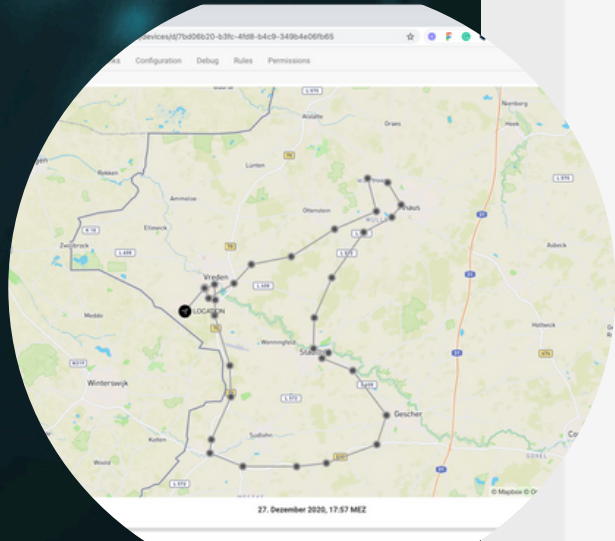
devices/d/7bd06b20-b3fc-4fd8-b4c9-349b4e06fb65

ks Configuration Debug Rules Permissions

Alstätte
Graes
Nienborg
Heek
Rekken
Lünten
Ammeloe
Ellewick
Ottenstein
Ahaus
Zwillbrock
Asbeck
Vreden
LOCATION
Meddo
Hollwick
Wenningfeld
Stadtlohn
Winterswijk
Gescher
Südlohn
Kotten
Woold
Co
© Mapbox © O

27. Dezember 2020, 17:57 MEZ